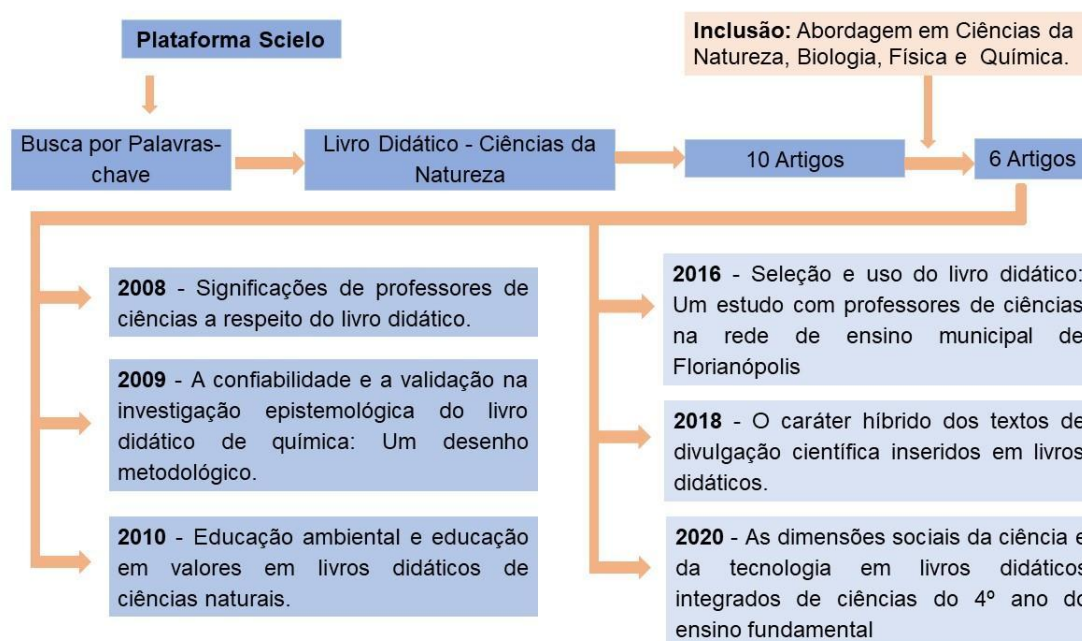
Plataforma Scielo

Inclusão: Abordagem em Ciências da Natureza, Biologia, Física e Química.

Busca por Palavras-chave

Livro Didático - Ciências da Natureza

10 Artigos

6 Artigos

2008 - Significações de professores de ciências a respeito do livro didático.

2009 - A confiabilidade e a validação na investigação epistemológica do livro didático de química: Um desenho metodológico.

2010 - Educação ambiental e educação em valores em livros didáticos de ciências naturais.

2016 - Seleção e uso do livro didático: Um estudo com professores de ciências na rede de ensino municipal de Florianópolis

2018 - O caráter híbrido dos textos de divulgação científica inseridos em livros didáticos.

2020 - As dimensões sociais da ciência e da tecnologia em livros didáticos integrados de ciências do 4º ano do ensino fundamental